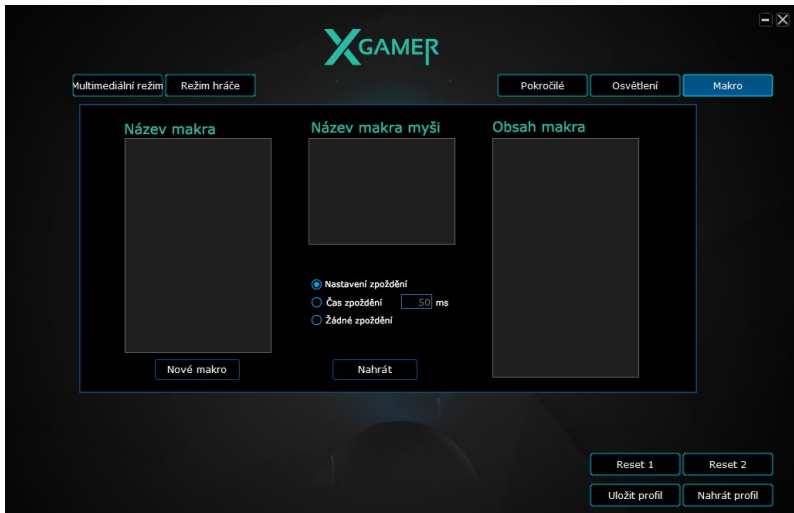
XGAMER

Multimediální režim
Režim hráče
Pokročilé
Osvětlení
Makro

Název makra
Název makra myši
Obsah makra

Nastavení zpoždění
Čas zpoždění 50 ms
Žádné zpoždění

Nové makro
Nahrát

Reset 1
Reset 2
Uložit profil
Nahrát profil